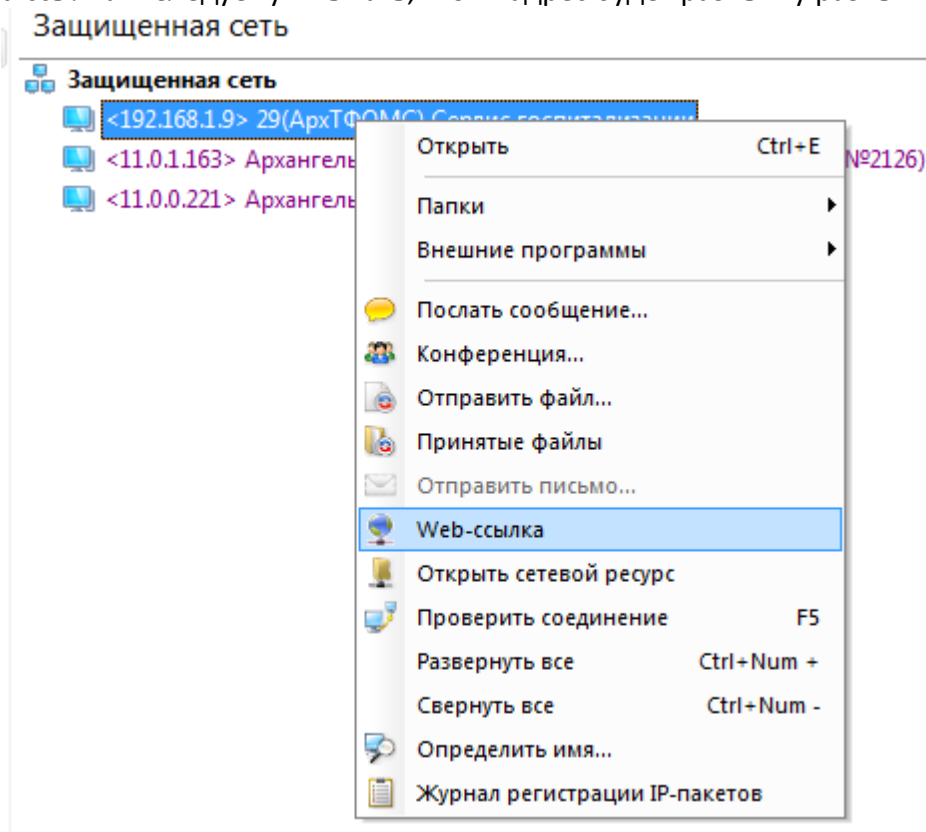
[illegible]
Защищенная сеть

Защищенная сеть
<192.168.1.9> 29(АрхТФОМС) Сервис госпитализации
<11.0.1.163> Архангель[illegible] №2126)
<11.0.0.221> Архангель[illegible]

Открыть Ctrl+E
Папки
Внешние программы
Послать сообщение...
Конференция...
Отправить файл...
Принятые файлы
Отправить письмо...
Web-ссылка
Открыть сетевой ресурс
Проверить соединение F5
Развернуть все Ctrl+Num +
Свернуть все Ctrl+Num -
Определить имя...
Журнал регистрации IP-пакетов